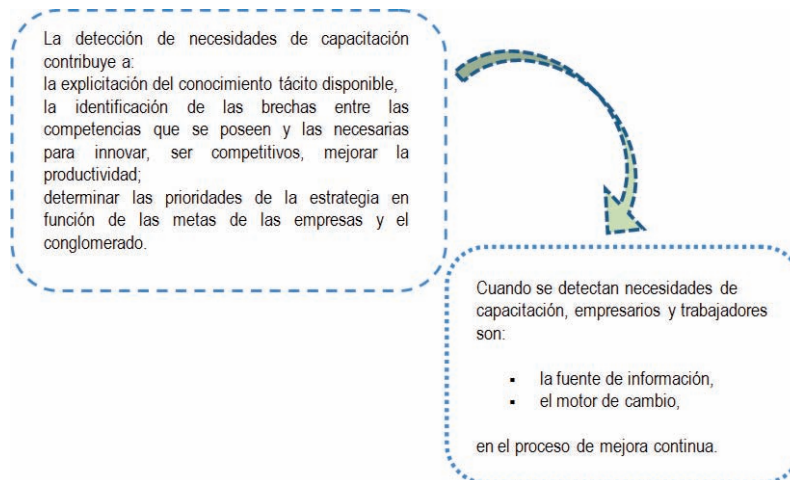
La detección de necesidades de capacitación contribuye a:
la explicitación del conocimiento tácito disponible,
la identificación de las brechas entre las competencias que se poseen y las necesarias para innovar, ser competitivos, mejorar la productividad;
determinar las prioridades de la estrategia en función de las metas de las empresas y el conglomerado.

Cuando se detectan necesidades de capacitación, empresarios y trabajadores son:

- la fuente de información,
- el motor de cambio,

en el proceso de mejora continua.